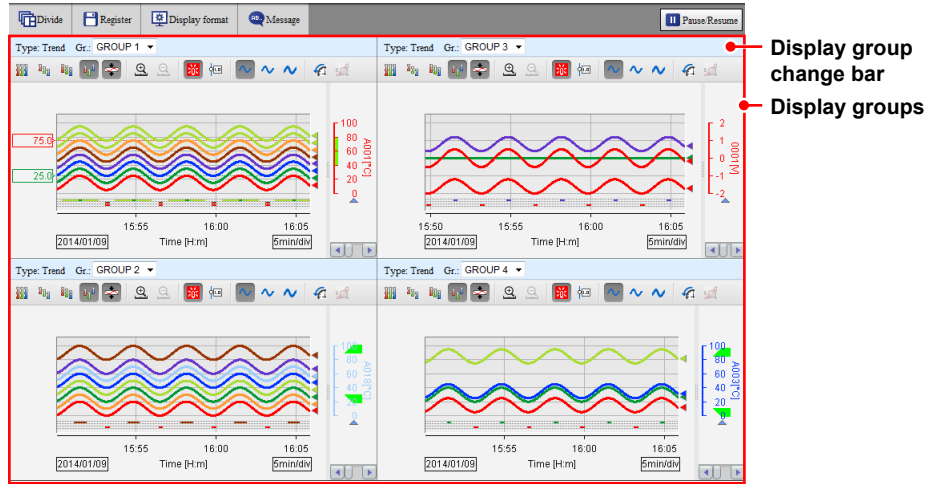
Divide Register Display format Message Pause/Resume

Display group change bar

Display groups

Type: Trend Gr.: GROUP 1

75.0
25.0
100
80
60
40
20
0
A001[°C]
15:55 16:00 16:05
2014/01/09 Time [H:m] 5min/div

Type: Trend Gr.: GROUP 3

2
1
0
-1
-2
0001[V]
15:50 15:55 16:00 16:05
2014/01/09 Time [H:m] 5min/div

Type: Trend Gr.: GROUP 2

100
80
60
40
20
0
A018[°C]
15:55 16:00 16:05
2014/01/09 Time [H:m] 5min/div

Type: Trend Gr.: GROUP 4

100
80
60
40
20
0
A003[°C]
15:55 16:00 16:05
2014/01/09 Time [H:m] 5min/div